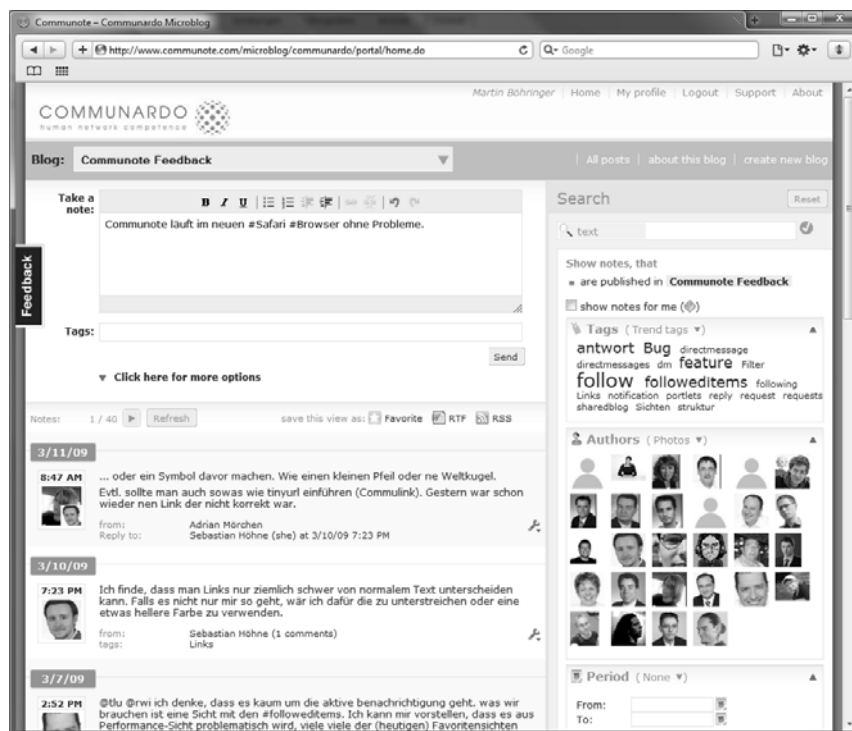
Communote – Communardo Microblog

http://www.communote.com/microblog/communardo/portal/home.do

Q- Google

COMMUNARDO
human network competence

Martin Böhringer | Home | My profile | Logout | Support | About

Blog: Communote Feedback

| All posts | about this blog | create new blog

Take a note:

B I U

Communote läuft im neuen #Safari #Browser ohne Probleme.

Feedback

Tags:

Send

▼ Click here for more options

Notes: 1 / 40 Refresh

save this view as: Favorite RTF RSS

3/11/09

8:47 AM

... oder ein Symbol davor machen. Wie einen kleinen Pfeil oder ne Weltkugel.

Evtl. sollte man auch sowas wie tinyurl einführen (Communlink). Gestern war schon wieder nen Link der nicht korrekt war.

from: Adrian Mörchen
Reply to: Sebastian Höhne (she) at 3/10/09 7:23 PM

3/10/09

7:23 PM

Ich finde, dass man Links nur ziemlich schwer von normalem Text unterscheiden kann. Falls es nicht nur mir so geht, wär ich dafür die zu unterstreichen oder eine etwas hellere Farbe zu verwenden.

from: Sebastian Höhne (1 comments)
tags: Links

3/7/09

2:52 PM

@tlu @rwi ich denke, dass es kaum um die aktive benachrichtigung geht. was wir brauchen ist eine Sicht mit den #followeditems. Ich kann mir vorstellen, dass es aus Performance-Sicht problematisch wird, viele viele der (heutigen) Favoritensichten

Search

Reset

text

Show notes, that
▪ are published in Communote Feedback

show notes for me

Tags ( Trend tags ▾)

antwort Bug directmessage directmessages dm feature Filter follow followeditems following Links notification portlets reply request requests sharedblog Sichten struktur

Authors ( Photos ▾)

Period ( None ▾)

From:
To: